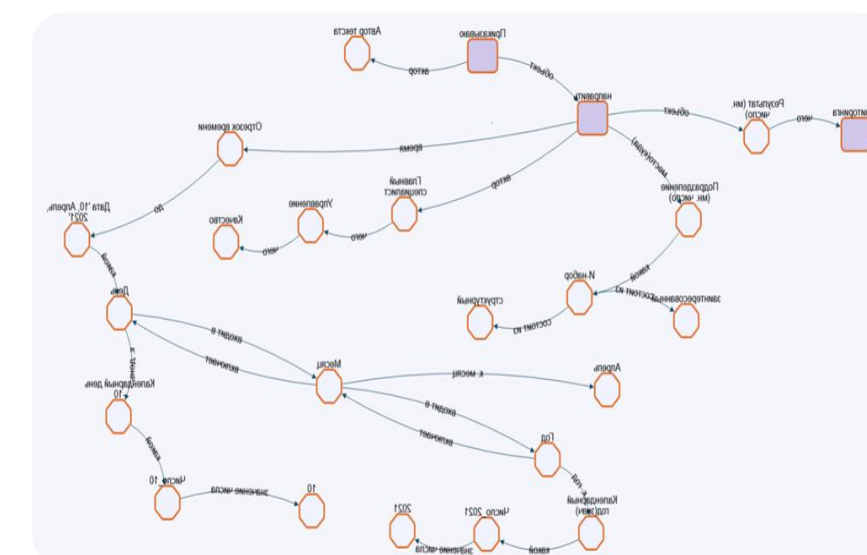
Автор текста
Приказываю
автор
объект
направить
объект
Результат (мн. число)
чего
Отрезок времени
время
автор
место(куда)
Подразделение (мн. число)
Дата '10, Апрель, 2021'
до
Главный специалист
Управление
чего
Качество
чего
какой
N-набор
состоит из
заинтересованный
структурный
состоит из
День
входит в
включает
Месяц
к_месяц
Апрель
к_дню
Календарный день, 10
входит в
включает
Год
к_год
какой
Число_10
значение числа
10
Календарный год(2021)
Число_2021
2021
значение числа
какой